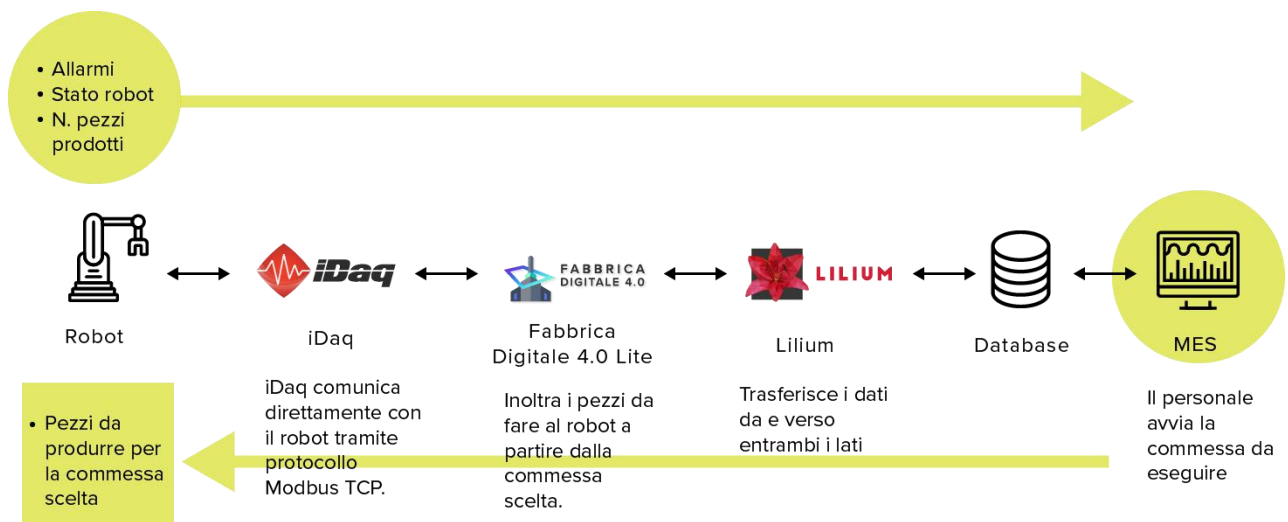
• Allarmi
• Stato robot
• N. pezzi prodotti

Robot

iDaq

iDaq

FABBRICA DIGITALE 4.0

Fabbrica Digitale 4.0 Lite

LILIUM

Lilium

Database

MES

• Pezzi da produrre per la commessa scelta

iDaq comunica direttamente con il robot tramite protocollo Modbus TCP.

Inoltra i pezzi da fare al robot a partire dalla commessa scelta.

Trasferisce i dati da e verso entrambi i lati

Il personale avvia la commessa da eseguire